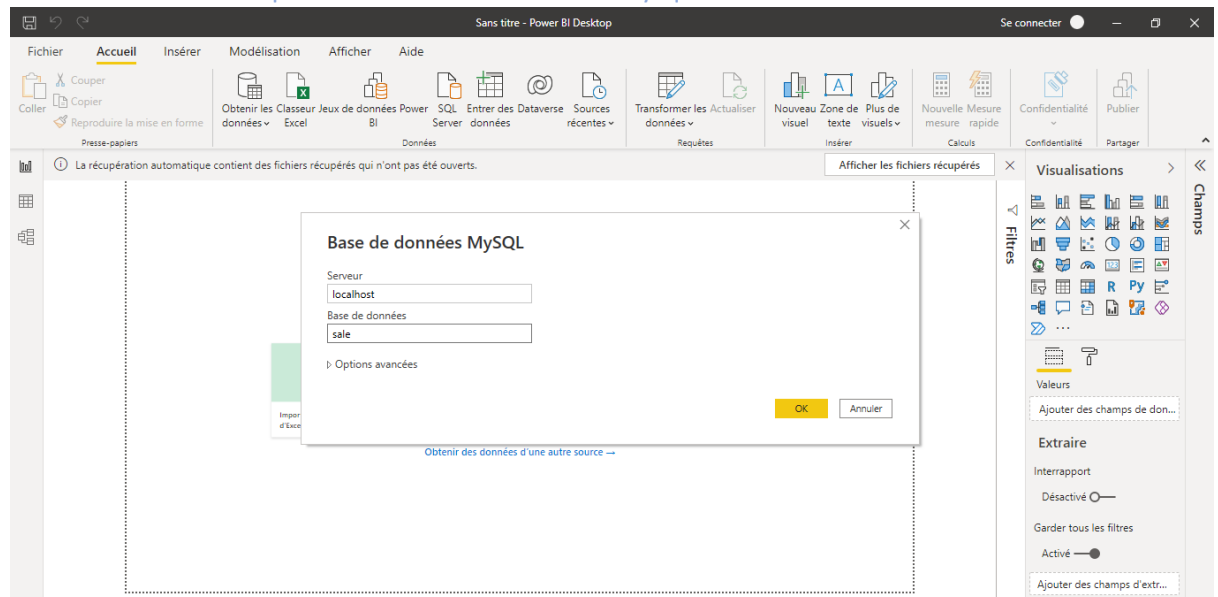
Sans titre - Power BI Desktop
Se connecter

Fichier Accueil Insérer Modélisation Afficher Aide

Coller
Couper
Copier
Reproduire la mise en forme
Presse-papiers

Obtenir les données
Classeur Excel
Jeux de données Power BI
SQL Server
Entrer des données
Dataverse
Sources récentes
Données

Transformer les données
Actualiser
Requêtes

Nouveau visuel
Zone de texte
Plus de visuels
Insérer

Nouvelle mesure
Mesure rapide
Calculs

Confidentialité
Confidentialité

Publier
Partager

La récupération automatique contient des fichiers récupérés qui n'ont pas été ouverts.
Afficher les fichiers récupérés

Base de données MySQL

Serveur
localhost
Base de données
sale

Options avancées

OK
Annuler

Impor
d'Exce

Obtenir des données d'une autre source →

Filtres

Visualisations
R Py
...
Valeurs
Ajouter des champs de don...
Extraire
Interrapport
Désactivé
Garder tous les filtres
Activé
Ajouter des champs d'extr...

Champs